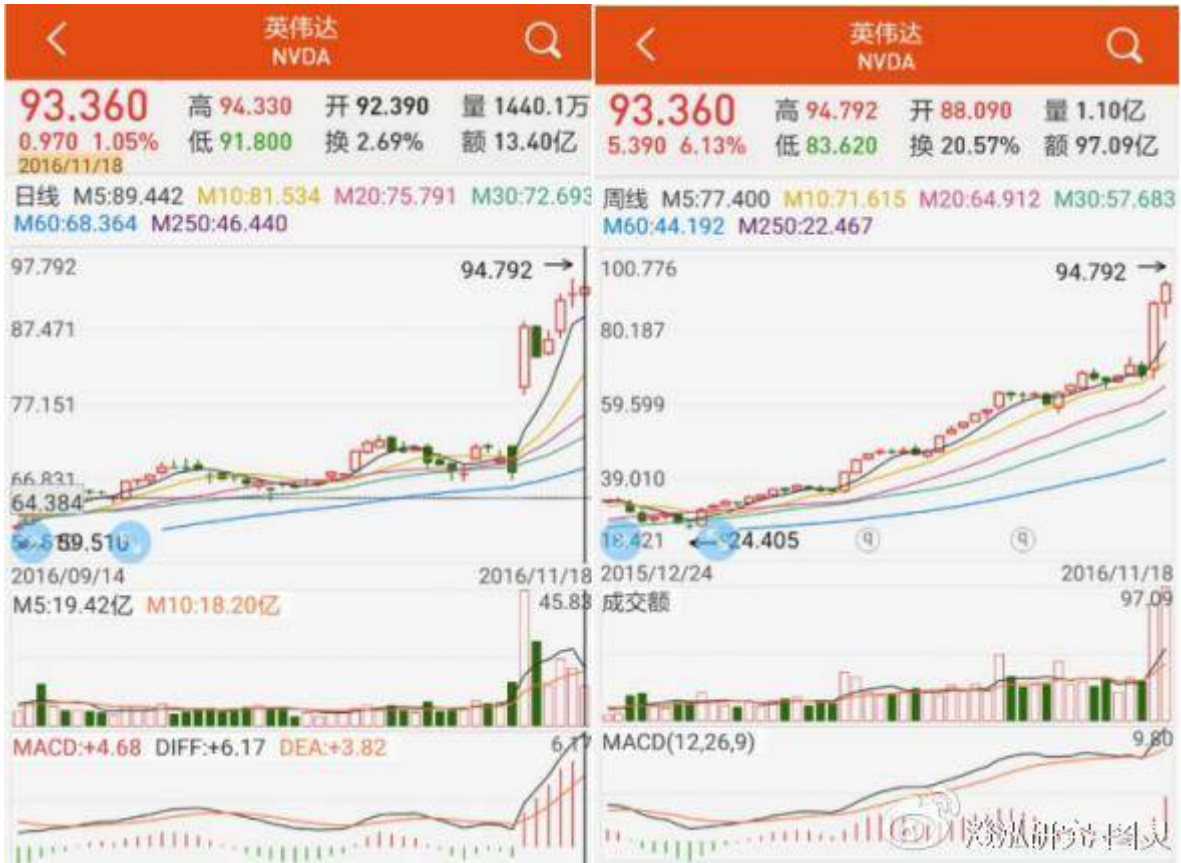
英伟达
NVDA

93.360
0.970 1.05%
2016/11/18
高 94.330 开 92.390 量 1440.1万
低 91.800 换 2.69% 额 13.40亿

日线 M5:89.442 M10:81.534 M20:75.791 M30:72.693
M60:68.364 M250:46.440

97.792
94.792 →
87.471
77.151
66.831
64.384
59.510
2016/09/14 2016/11/18

M5:19.42亿 M10:18.20亿
45.83

MACD:+4.68 DIFF:+6.17 DEA:+3.82
6.17

英伟达
NVDA

93.360
5.390 6.13%
高 94.792 开 88.090 量 1.10亿
低 83.620 换 20.57% 额 97.09亿

周线 M5:77.400 M10:71.615 M20:64.912 M30:57.683
M60:44.192 M250:22.467

100.776
94.792 →
80.187
59.599
39.010
18.421
← 24.405
2015/12/24 2016/11/18

成交额
97.09

MACD(12,26,9)
9.80

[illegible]